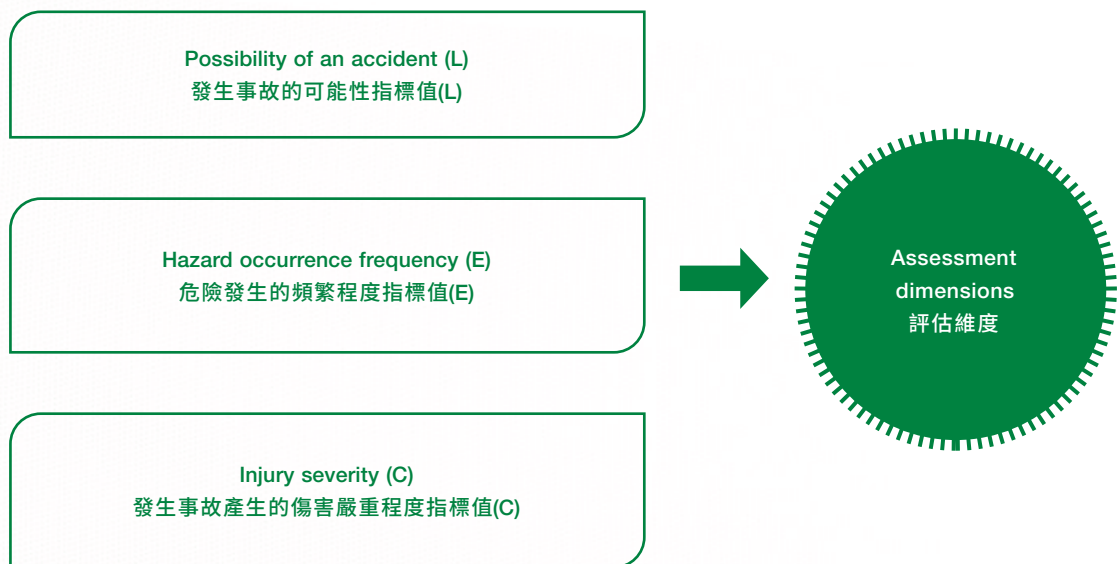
Possibility of an accident (L)
發生事故的可能性指標值(L)

Hazard occurrence frequency (E)
危險發生的頻繁程度指標值(E)

Injury severity (C)
發生事故產生的傷害嚴重程度指標值(C)

Assessment dimensions
評估維度